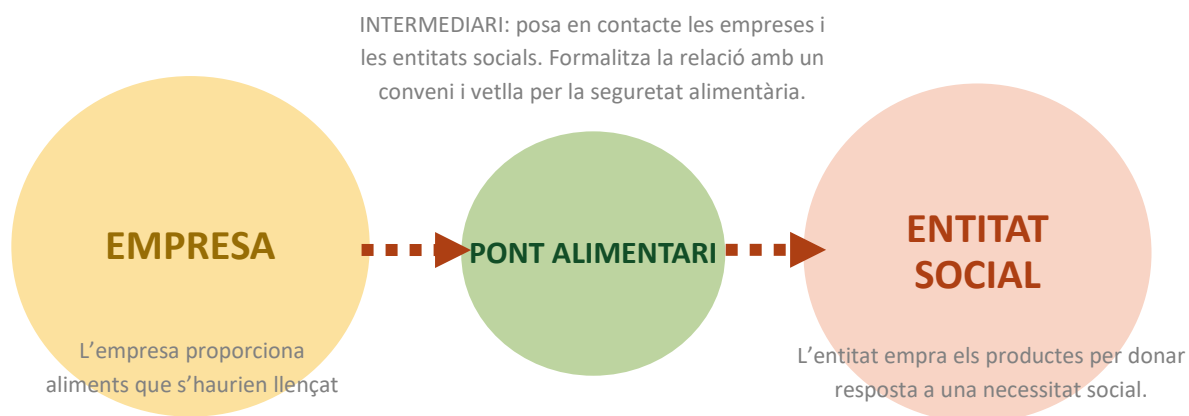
INTERMEDIARI: posa en contacte les empreses i les entitats socials. Formalitza la relació amb un conveni i vetlla per la seguretat alimentària.

EMPRESA

PONT ALIMENTARI

ENTITAT SOCIAL

L’empresa proporciona aliments que s’haurien llençat

L’entitat empra els productes per donar resposta a una necessitat social.